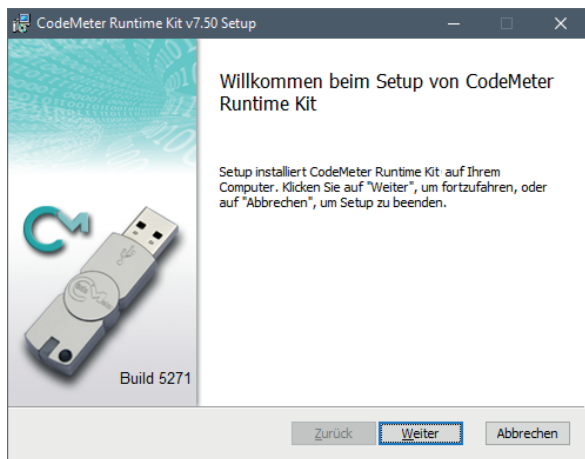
CodeMeter Runtime Kit v7.50 Setup

Willkommen beim Setup von CodeMeter Runtime Kit

Setup installiert CodeMeter Runtime Kit auf Ihrem Computer. Klicken Sie auf "Weiter", um fortzufahren, oder auf "Abbrechen", um Setup zu beenden.

Build 5271

Zurück Weiter Abbrechen